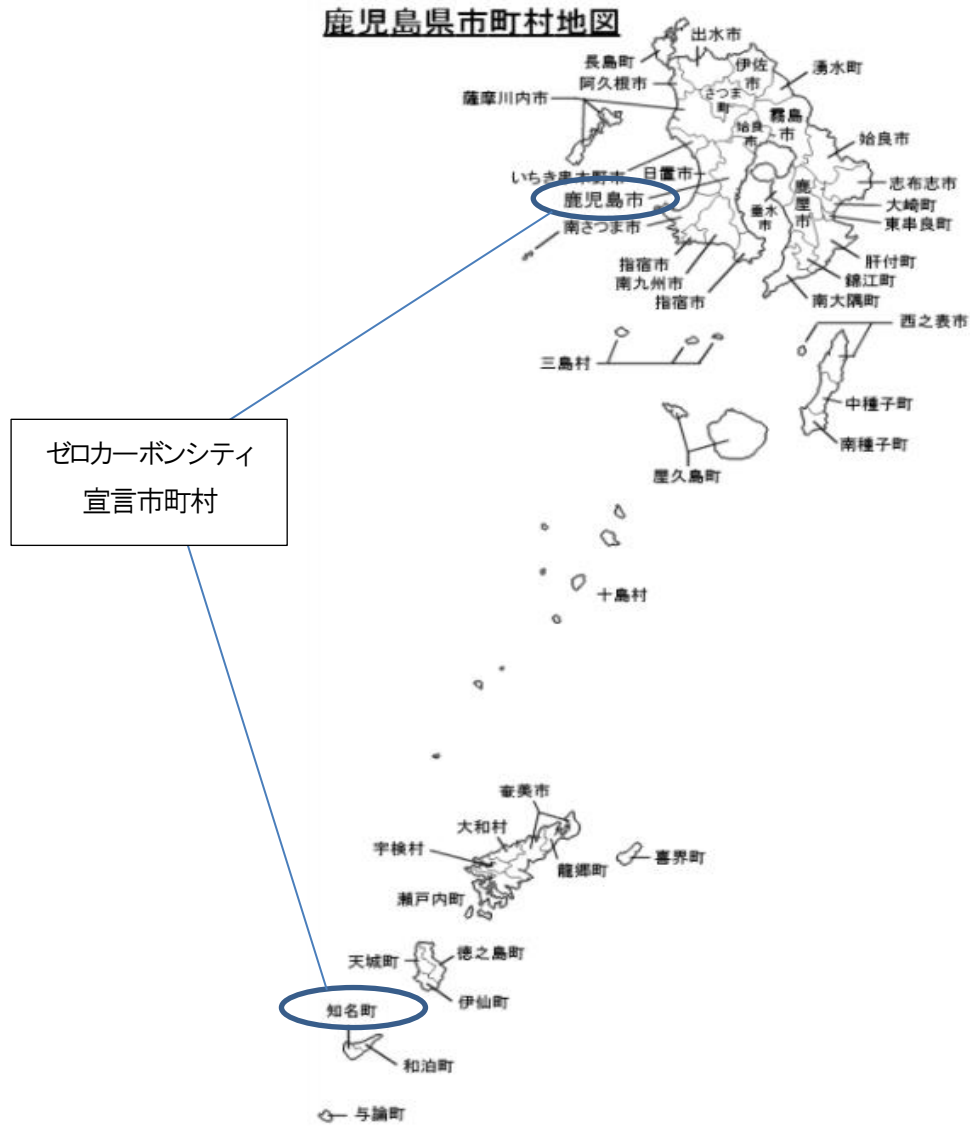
鹿児島県市町村地図

出水市
長島町
伊佐市
湧水町
阿久根市
さつま町
薩摩川内市
霧島市
姶良市
姶良市
いちき串木野市
日置市
志布志市
鹿児島市
鹿屋市
大崎町
垂水市
東串良町
南さつま市
肝付町
指宿市
錦江町
南九州市
指宿市
南大隅町
西之表市
三島村
中種子町
南種子町
屋久島町
ゼロカーボンシティ
宣言市町村
十島村
奄美市
大和村
宇検村
喜界町
龍郷町
瀬戸内町
徳之島町
天城町
伊仙町
知名町
和泊町
与論町